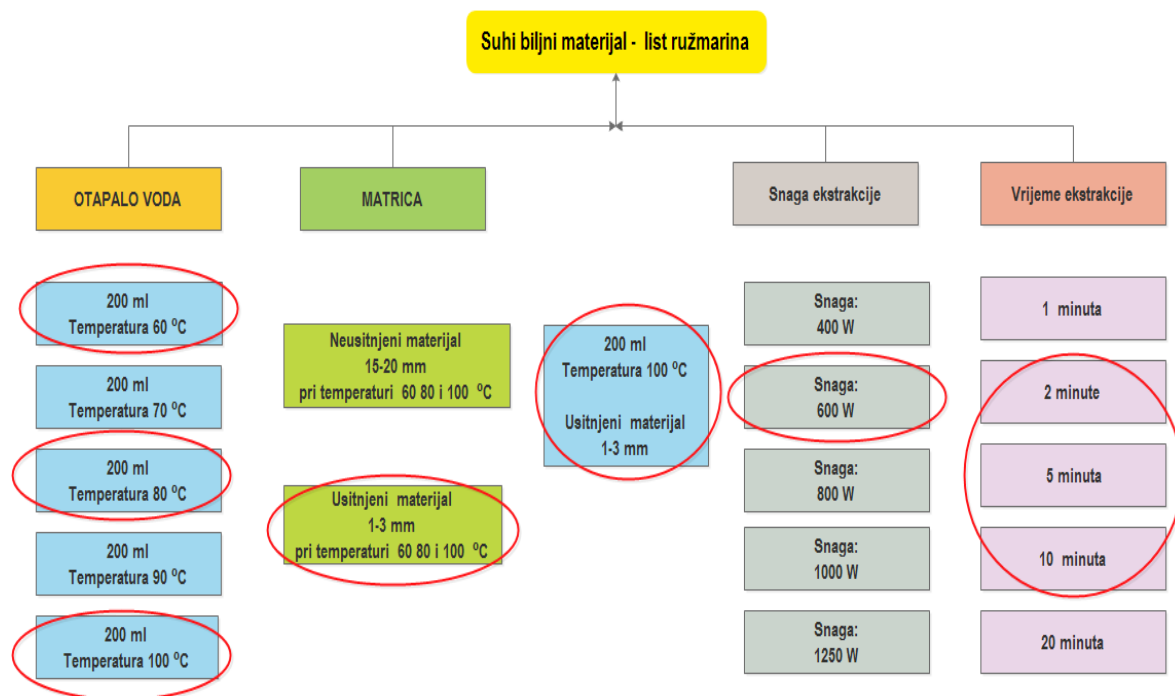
Suhi biljni materijal - list ružmarina

OTAPALO VODA

200 ml
Temperatura 60 $^{o}$C

200 ml
Temperatura 70 $^{o}$C

200 ml
Temperatura 80 $^{o}$C

200 ml
Temperatura 90 $^{o}$C

200 ml
Temperatura 100 $^{o}$C

MATRICA

Neusitnjeni materijal
15-20 mm
pri temperaturi 60 80 i 100 $^{o}$C

Usitnjeni materijal
1-3 mm
pri temperaturi 60 80 i 100 $^{o}$C

200 ml
Temperatura 100 $^{o}$C

Usitnjeni materijal
1-3 mm

Snaga ekstrakcije

Snaga:
400 W

Snaga:
600 W

Snaga:
800 W

Snaga:
1000 W

Snaga:
1250 W

Vrijeme ekstrakcije

1 minuta

2 minute

5 minuta

10 minuta

20 minuta